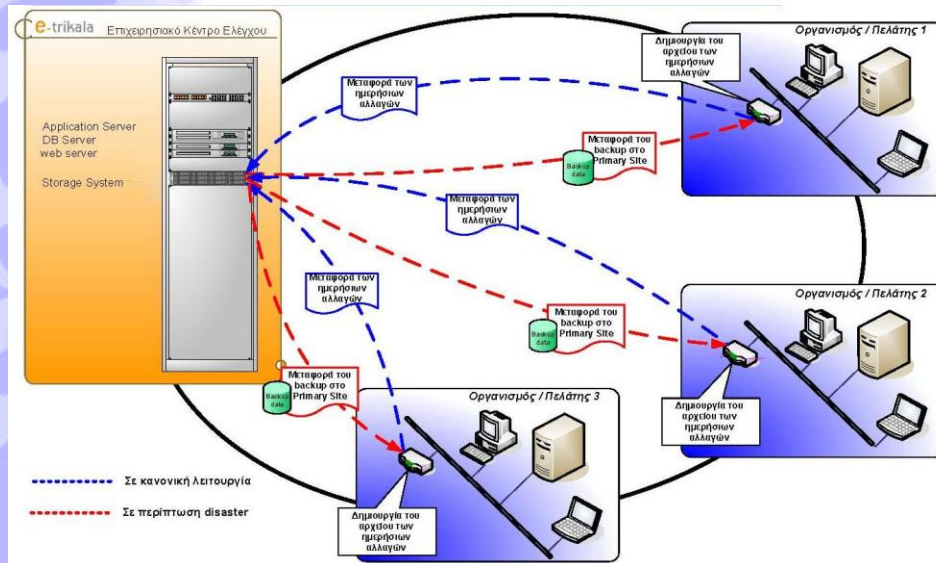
e-trikala Επιχειρησιακό Κέντρο Ελέγχου

Application Server
DB Server
web server

Storage System

Μεταφορά των ημερήσιων αλλαγών

Μεταφορά του backup στο Primary Site

Backup data

Μεταφορά των ημερήσιων αλλαγών

Μεταφορά των ημερήσιων αλλαγών

Μεταφορά του backup στο Primary Site

Backup data

Μεταφορά του backup στο Primary Site

Backup data

Οργανισμός / Πελάτης 1

Δημιουργία του αρχείου των ημερήσιων αλλαγών

Οργανισμός / Πελάτης 2

Δημιουργία του αρχείου των ημερήσιων αλλαγών

Οργανισμός / Πελάτης 3

Δημιουργία του αρχείου των ημερήσιων αλλαγών

Σε κανονική λειτουργία

Σε περίπτωση disaster